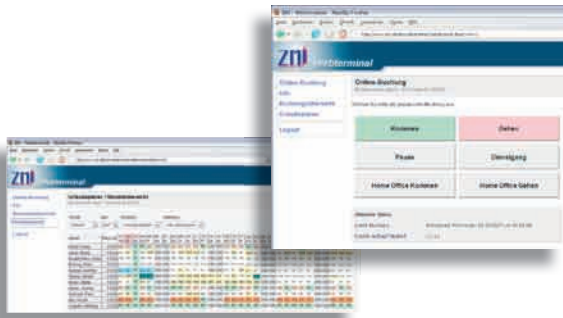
zmi webterminal

Online-Buchung
Info
Buchungsübersicht
Einstellungen

Logout

Online Buchung

Kommen

Gehen

Pause

Dienstgang

Home Office Kommen

Home Office Gehen

zmi webterminal

Urlaubsplaner / Monatsübersicht

Logout